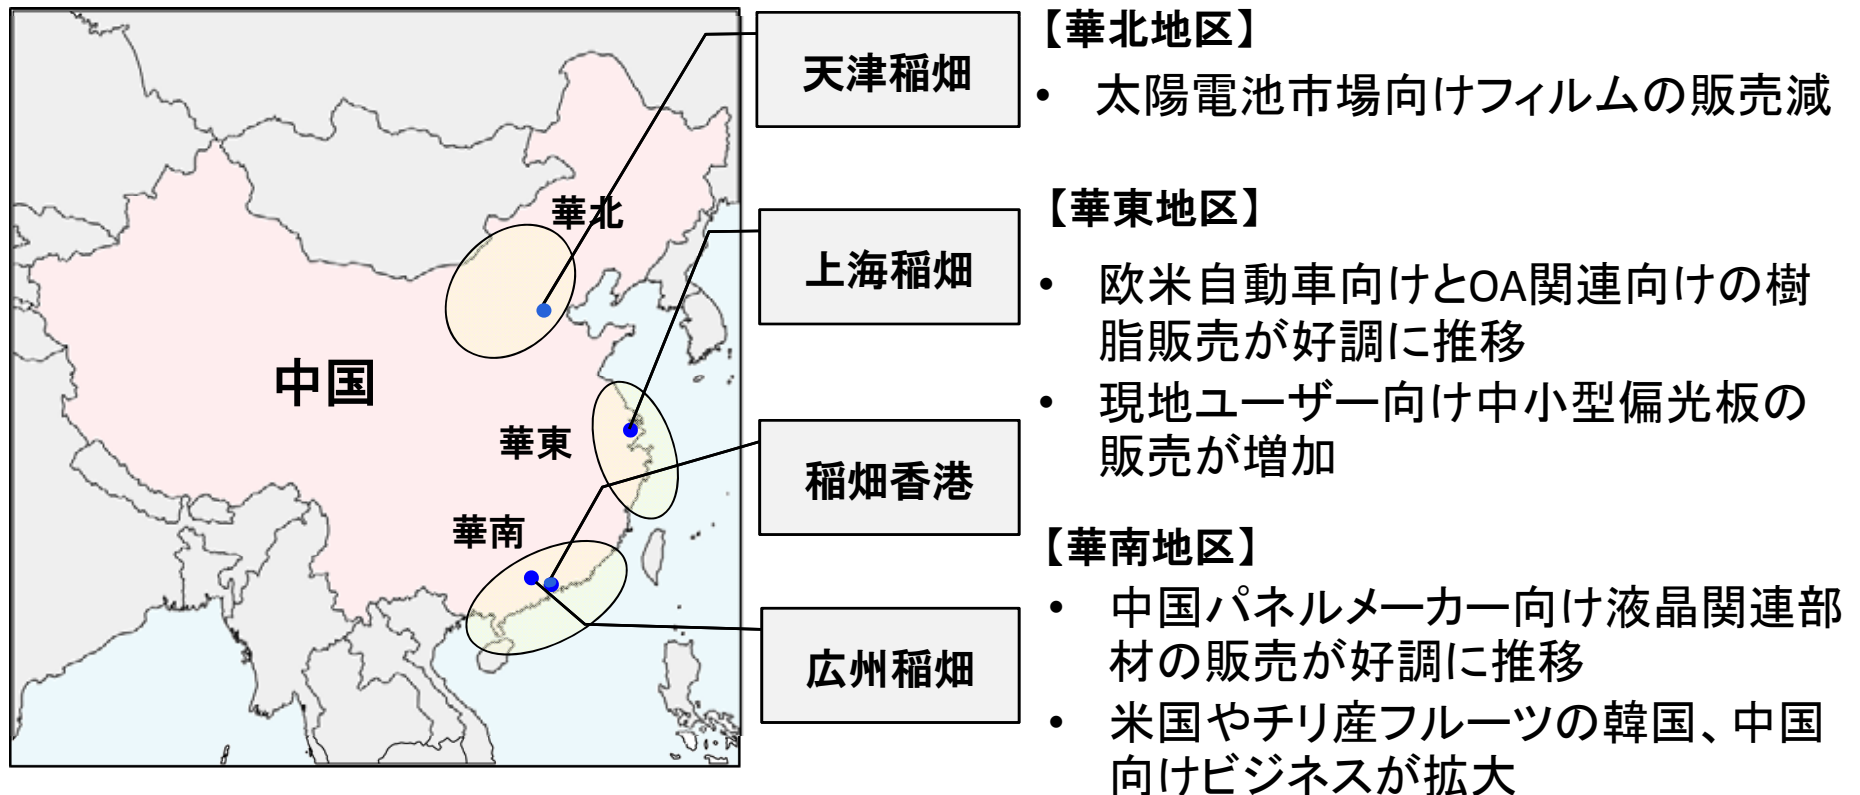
華北
中国
華東
華南

天津稲畑
上海稲畑
稲畑香港
広州稲畑

【華北地区】
• 太陽電池市場向けフィルムの販売減

【華東地区】
• 欧米自動車向けとOA関連向けの樹脂販売が好調に推移
• 現地ユーザー向け中小型偏光板の販売が増加

【華南地区】
• 中国パネルメーカー向け液晶関連部材の販売が好調に推移
• 米国やチリ産フルーツの韓国、中国向けビジネスが拡大